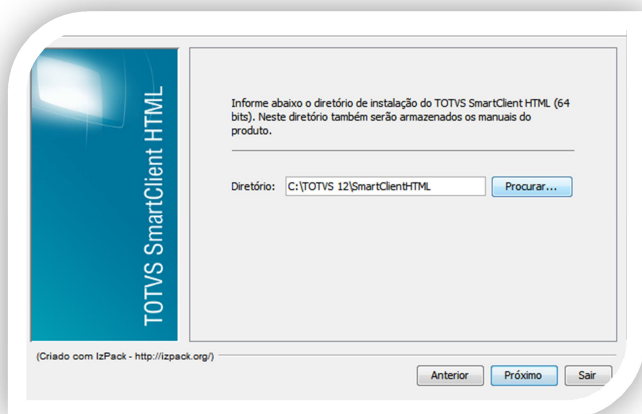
TOTVS SmartClient HTML

Informe abaixo o diretório de instalação do TOTVS SmartClient HTML (64 bits). Neste diretório também serão armazenados os manuais do produto.

Diretório: C:\TOTVS 12\SmartClientHTML Procurar...

(Criado com IzPack - http://izpack.org/)

Anterior Próximo Sair